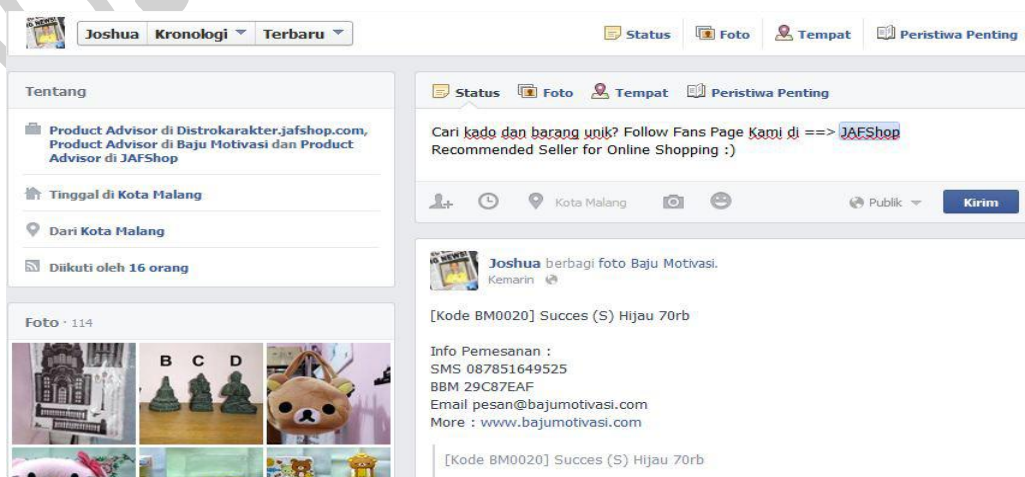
Joshua Kronologi Terbaru

Status Foto Tempat Peristiwa Penting

Tentang

Product Advisor di Distrokarakter.jafshop.com, Product Advisor di Baju Motivasi dan Product Advisor di JAFShop

Tinggal di Kota Malang

Dari Kota Malang

Diikuti oleh 16 orang

Foto · 114

B C D

Status Foto Tempat Peristiwa Penting

Cari kado dan barang unik? Follow Fans Page Kami di ==> JAFShop Recommended Seller for Online Shopping :)

Kota Malang

Publik

Kirim

Joshua berbagi foto Baju Motivasi.
Kemarin

[Kode BM0020] Succes (S) Hijau 70rb

Info Pemesanan :
SMS 087851649525
BBM 29C87EAF
Email pesan@bajumotivasi.com
More : www.bajumotivasi.com

[Kode BM0020] Succes (S) Hijau 70rb